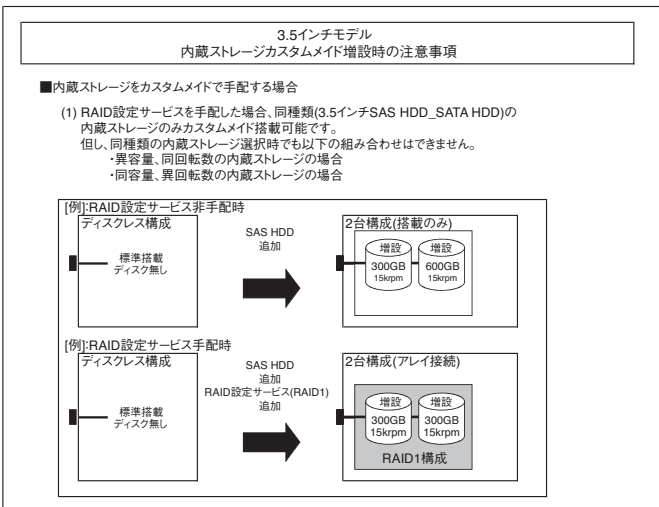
3.5インチモデル
内蔵ストレージカスタムメイド増設時の注意事項

■内蔵ストレージをカスタムメイドで手配する場合

(1) RAID設定サービスを手配した場合、同種類(3.5インチSAS HDD_SATA HDD)の内蔵ストレージのみカスタムメイド搭載可能です。
但し、同種類の内蔵ストレージ選択時でも以下の組み合わせはできません。
・異容量、同回転数の内蔵ストレージの場合
・同容量、異回転数の内蔵ストレージの場合

[例]:RAID設定サービス非手配時
ディスクレス構成
標準搭載
ディスク無し
SAS HDD
追加
2台構成(搭載のみ)
増設
300GB
15krpm
増設
600GB
15krpm

[例]:RAID設定サービス手配時
ディスクレス構成
標準搭載
ディスク無し
SAS HDD
追加
RAID設定サービス(RAID1)
追加
2台構成(アレイ接続)
増設
300GB
15krpm
増設
300GB
15krpm
RAID1構成